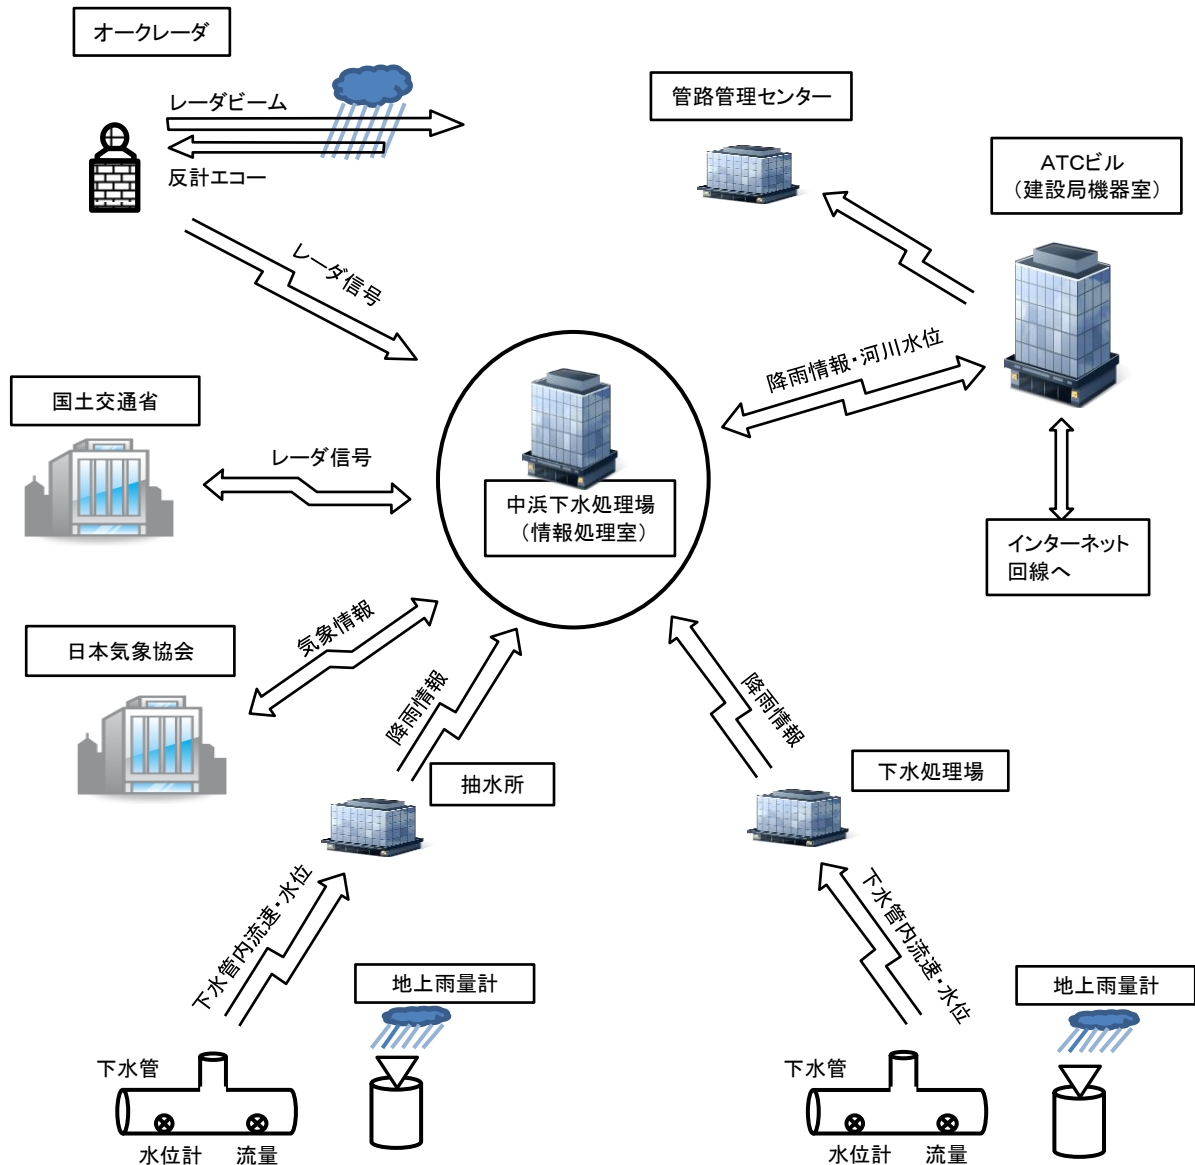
オークレーダ

レーダビーム

反射エコー

レーダ信号

管路管理センター

ATCビル
（建設局機器室）

降雨情報・河川水位

国土交通省

レーダ信号

中浜下水処理場
（情報処理室）

インターネット
回線へ

日本気象協会

気象情報

降雨情報

降雨情報

抽水所

下水処理場

下水管内流速・水位

下水管内流速・水位

地上雨量計

地上雨量計

下水管

水位計　流量

下水管

水位計　流量